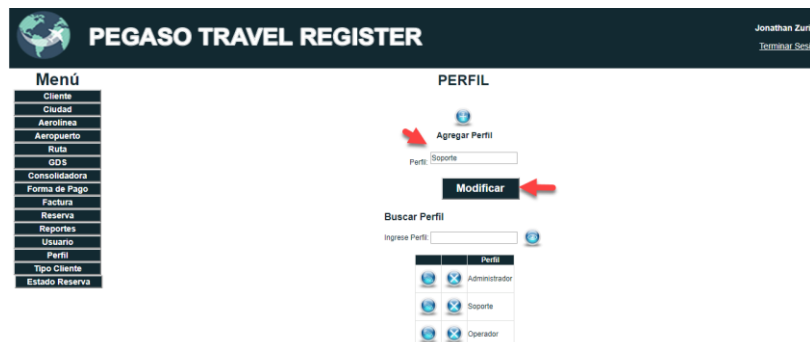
PEGASO TRAVEL REGISTER

Jonathan Zuri

Terminar Ses

Menú

Cliente
Ciudad
Aerolinea
Aeropuerto
Ruta
GDS
Consolidadora
Forma de Pago
Factura
Reserva
Reportes
Usuario
Perfil
Tipo Cliente
Estado Reserva

PERFIL

Agregar Perfil

Perfil: Soporte

Modificar

Buscar Perfil

Ingrese Perfil:

| | | Perfil |
|---|---|---|
| | | Administrador |
| | | Soporte |
| | | Operador |